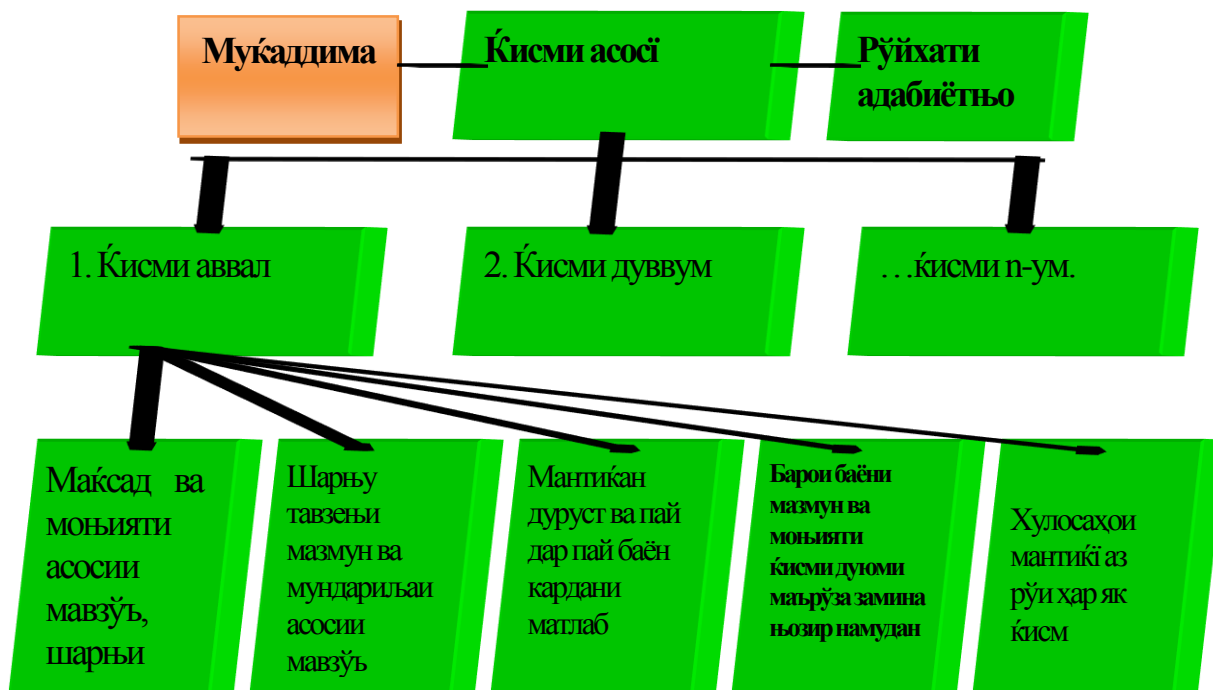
Муќаддима

Ќисми асосї

Рўйхати адабиётњо

1. Ќисми аввал

2. Ќисми дуввум

…ќисми n-ум.

Маќсад ва моњияти асосии мавзўъ, шарњи

Шарњу тавзењи мазмун ва мундариљаи асосии мавзўъ

Мантиќан дуруст ва пай дар пай баён кардани матлаб

Барои баёни мазмун ва моњияти ќисми дуюми маърўза замина њозир намудан

Хулосаҳои мантиќї аз рўи ҳар як ќисм